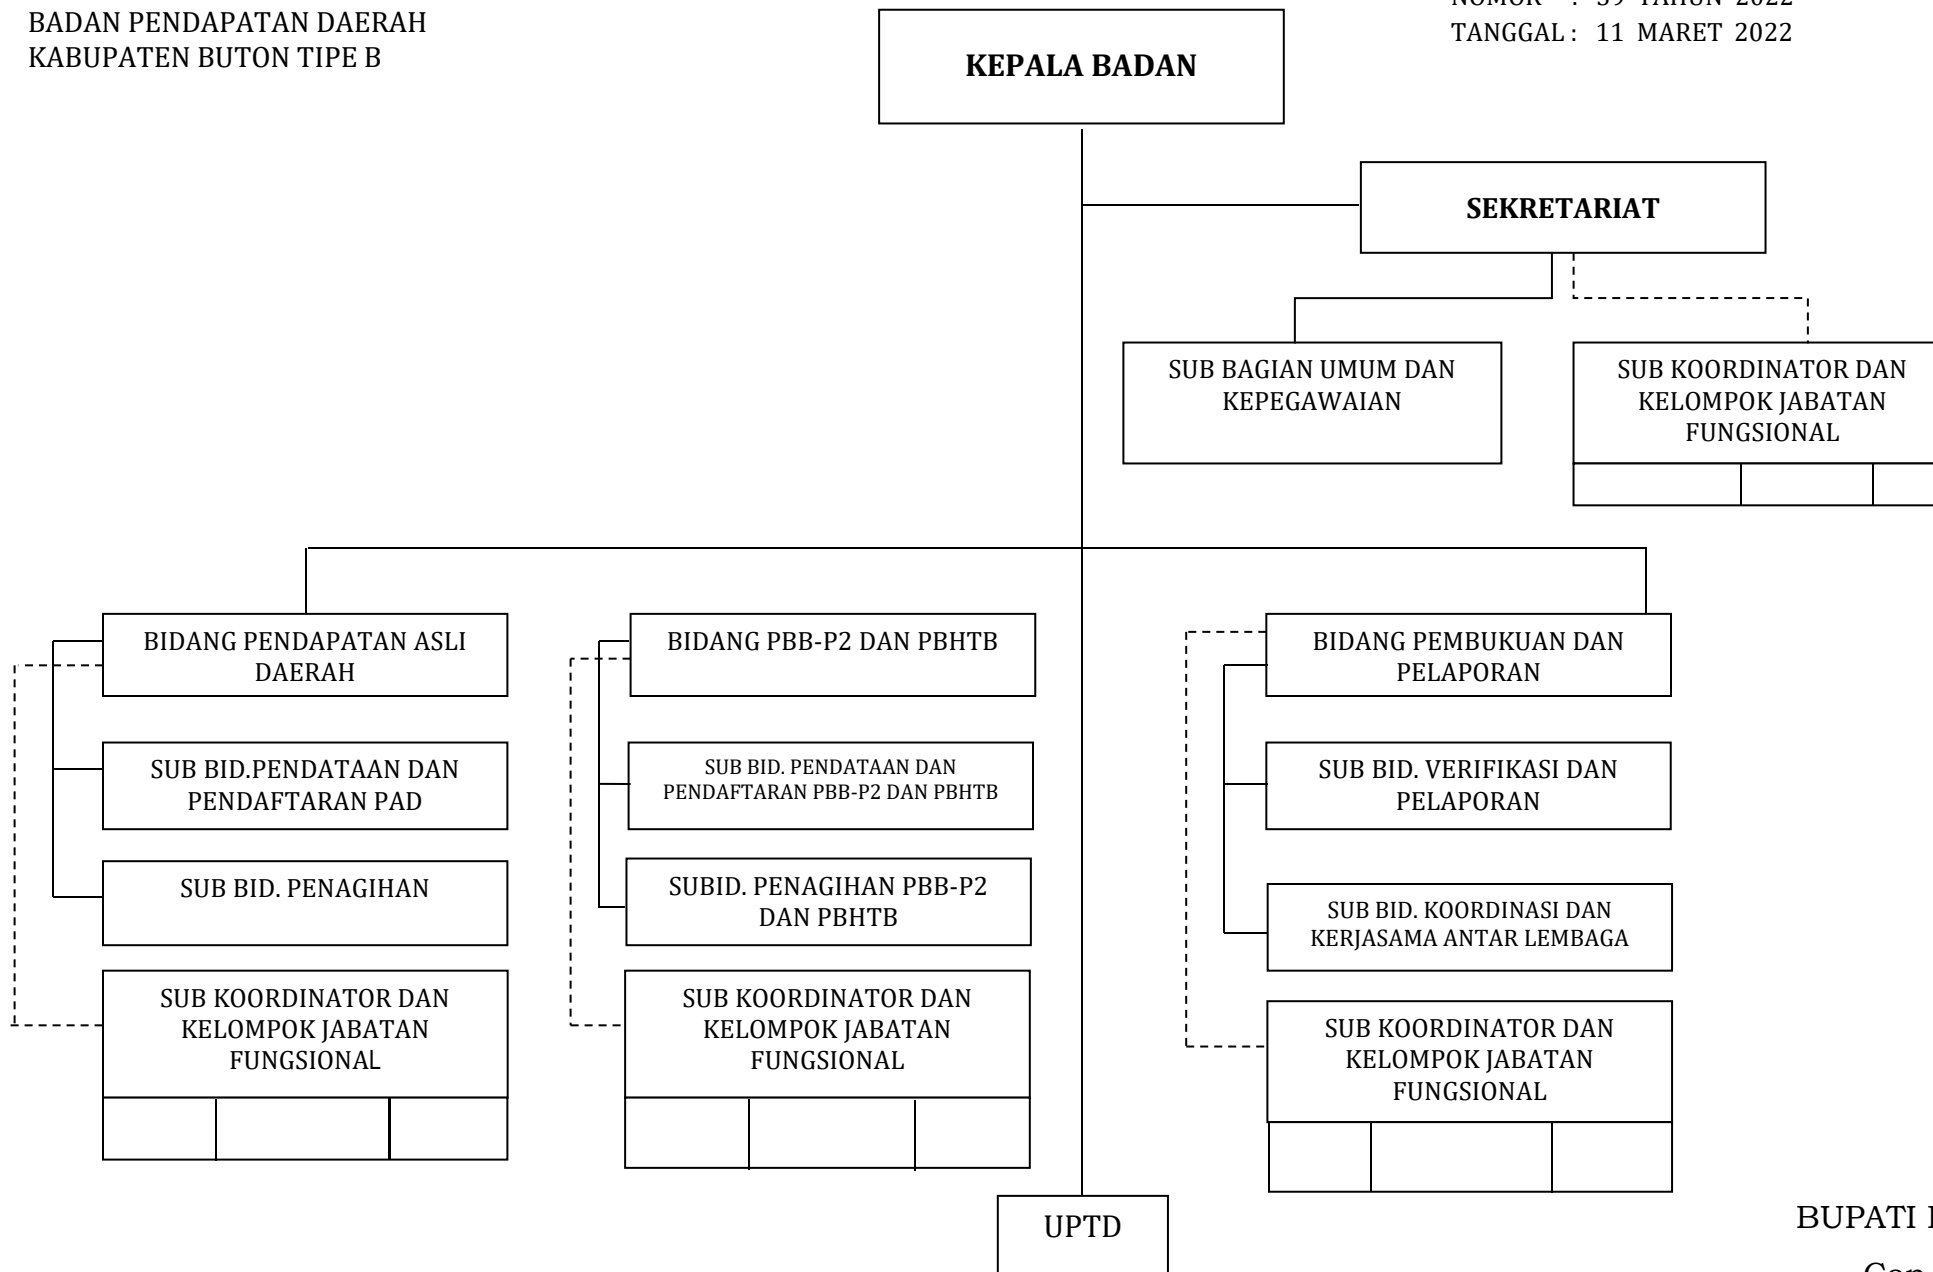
BADAN PENDAPATAN DAERAH
KABUPATEN BUTON TIPE B

NOMOR : 39 TAHUN 2022
TANGGAL : 11 MARET 2022

KEPALA BADAN

SEKRETARIAT

SUB BAGIAN UMUM DAN KEPEGAWAIAN

SUB KOORDINATOR DAN KELOMPOK JABATAN FUNGSIONAL

BIDANG PENDAPATAN ASLI DAERAH

SUB BID.PENDATAAN DAN PENDAFTARAN PAD

SUB BID. PENAGIHAN

SUB KOORDINATOR DAN KELOMPOK JABATAN FUNGSIONAL

BIDANG PBB-P2 DAN PBHTB

SUB BID. PENDATAAN DAN PENDAFTARAN PBB-P2 DAN PBHTB

SUBID. PENAGIHAN PBB-P2 DAN PBHTB

SUB KOORDINATOR DAN KELOMPOK JABATAN FUNGSIONAL

BIDANG PEMBUKUAN DAN PELAPORAN

SUB BID. VERIFIKASI DAN PELAPORAN

SUB BID. KOORDINASI DAN KERJASAMA ANTAR LEMBAGA

SUB KOORDINATOR DAN KELOMPOK JABATAN FUNGSIONAL

UPTD

BUPATI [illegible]

Cap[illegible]